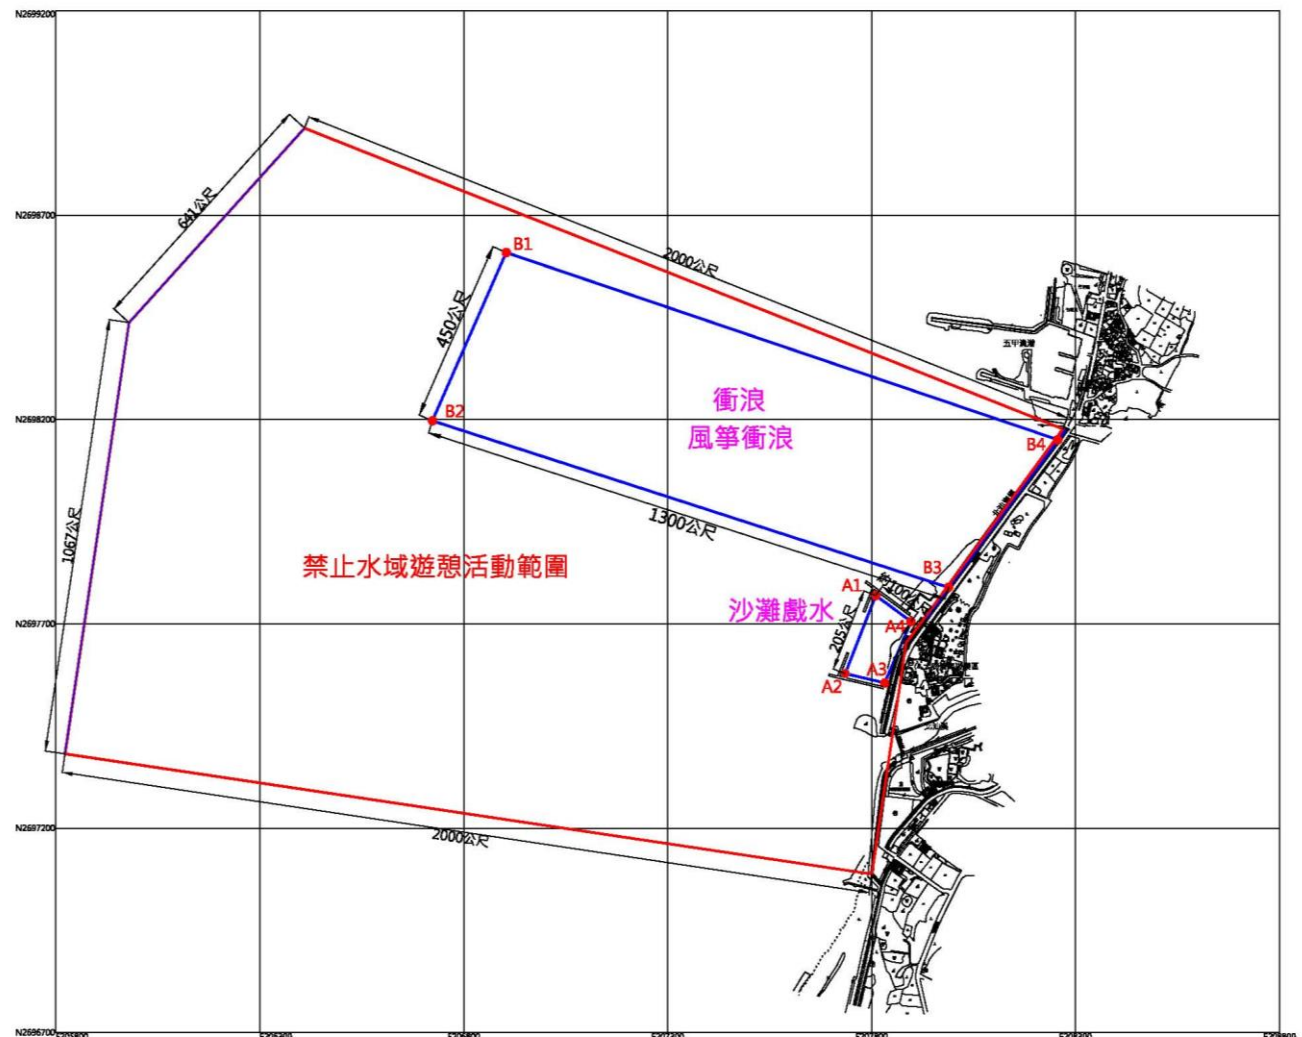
N2699200

N2698700

N2698200

N2697700

N2697200

N2696700

641公尺

2000公尺

B1

450公尺

B2

五甲漁港

衝浪
風箏衝浪

B4

1067公尺

1300公尺

禁止水域遊憩活動範圍

B3

A1

約100公尺

沙灘戲水

205公尺

A4

A3

A2

2000公尺